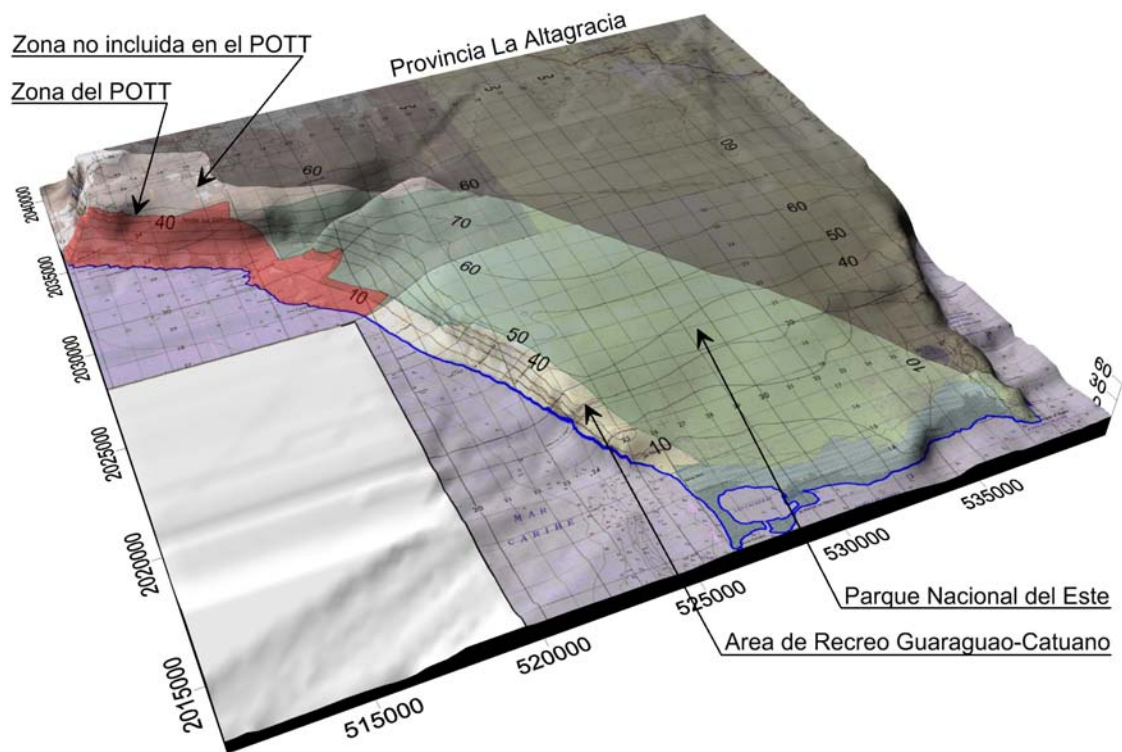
Zona no incluida en el POTT

Zona del POTT

Provincia La Altagracia

60
60
60
40
70
60
50
40
10
50
40
10
10
60
30
0

2040000
2035000
2030000
2025000
2020000
2015000

515000
520000
525000
530000
535000

MAR CARIBE

Parque Nacional del Este

Area de Recreo Guaraguao-Catuano